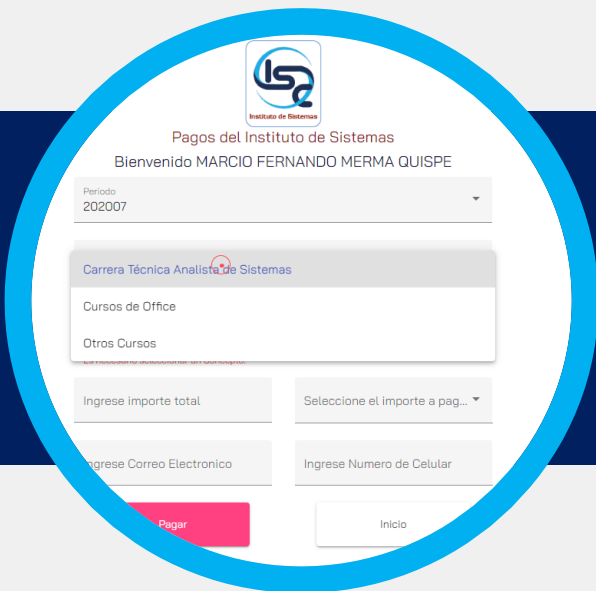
ISC
Instituto de Sistemas

Pagos del Instituto de Sistemas
Bienvenido MARCIO FERNANDO MERMA QUISPE

Periodo
202007

Carrera Técnica Analista de Sistemas
Cursos de Office
Otros Cursos

Es necesario seleccionar un concepto.

Ingrese importe total
Seleccione el importe a pag...

Ingrese Correo Electronico
Ingrese Numero de Celular

Pagar
Inicio